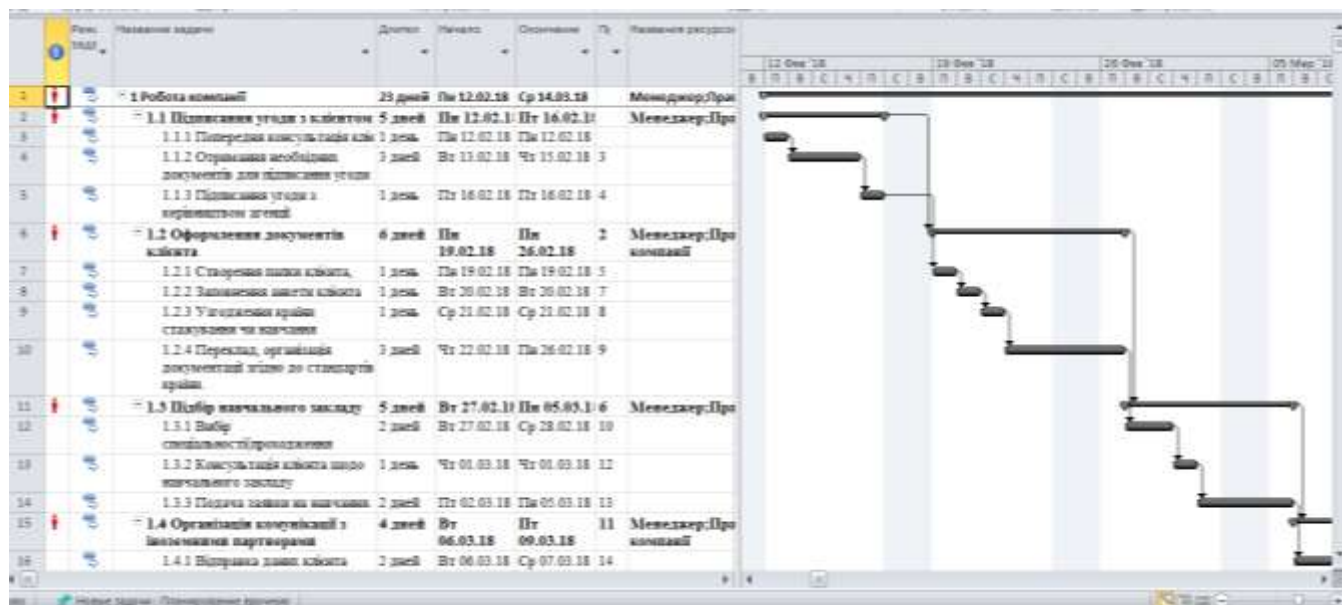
| | | Реж. зад. | Название задачи | Длител. | Начало | Окончание | Пр | Названия ресурсов |
|---|---|---|---|---|---|---|---|---|
| 1 | | | 1 Робота компанії | 23 дней | Пн 12.02.18 | Ср 14.03.18 | | Менеджер;Прав |
| 2 | | | 1.1 Підписання угоди з клієнтом | 5 дней | Пн 12.02.1 | Пт 16.02.1 | | Менеджер;Про |
| 3 | | | 1.1.1 Попередня консультація клієнта | 1 день | Пн 12.02.18 | Пн 12.02.18 | | |
| 4 | | | 1.1.2 Отримання необхідних документів для підписання угоди | 3 дней | Вт 13.02.18 | Чт 15.02.18 | 3 | |
| 5 | | | 1.1.3 Підписання угоди з керівництвом агенції | 1 день | Пт 16.02.18 | Пт 16.02.18 | 4 | |
| 6 | | | 1.2 Оформлення документів клієнта | 6 дней | Пн 19.02.18 | Пн 26.02.18 | 2 | Менеджер;Про компанії |
| 7 | | | 1.2.1 Створення папки клієнта | 1 день | Пн 19.02.18 | Пн 19.02.18 | 5 | |
| 8 | | | 1.2.2 Заповнення анкети клієнта | 1 день | Вт 20.02.18 | Вт 20.02.18 | 7 | |
| 9 | | | 1.2.3 Узгодження країни стажування чи навчання | 1 день | Ср 21.02.18 | Ср 21.02.18 | 8 | |
| 10 | | | 1.2.4 Переклад, організація документації згідно до стандартів країни. | 3 дней | Чт 22.02.18 | Пн 26.02.18 | 9 | |
| 11 | | | 1.3 Підбір навчального закладу | 5 дней | Вт 27.02.1 | Пн 05.03.1 | 6 | Менеджер;Про |
| 12 | | | 1.3.1 Вибір спеціальності/проходження | 2 дней | Вт 27.02.18 | Ср 28.02.18 | 10 | |
| 13 | | | 1.3.2 Консультація клієнта щодо навчального закладу | 1 день | Чт 01.03.18 | Чт 01.03.18 | 12 | |
| 14 | | | 1.3.3 Подача заявки на навчання | 2 дней | Пт 02.03.18 | Пн 05.03.18 | 13 | |
| 15 | | | 1.4 Організація комунікацій з іноземними партнерами | 4 дней | Вт 06.03.18 | Пт 09.03.18 | 11 | Менеджер;Про компанії |
| 16 | | | 1.4.1 Відправка даних клієнта | 2 дней | Вт 06.03.18 | Ср 07.03.18 | 14 | |

12 Фев '18 | 19 Фев '18 | 26 Фев '18 | 05 Мар '18
В П В С Ч П С В П В С Ч П С В П В С Ч П С В П В С

Новые задачи : Планирование вручную